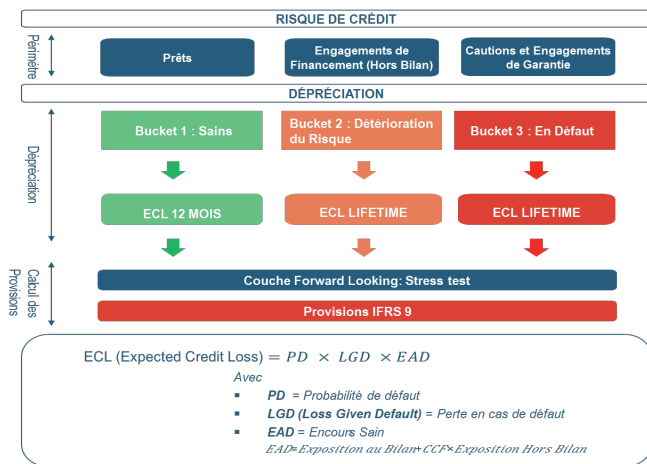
RISQUE DE CRÉDIT

Périmètre

Prêts

Engagements de Financement (Hors Bilan)

Cautions et Engagements de Garantie

DÉPRÉCIATION

Dépréciation

Bucket 1 : Sains

Bucket 2 : Détérioration du Risque

Bucket 3 : En Défaut

ECL 12 MOIS

ECL LIFETIME

ECL LIFETIME

Calcul des Provisions

Couche Forward Looking: Stress test

Provisions IFRS 9

ECL (Expected Credit Loss) $= PD \times LGD \times EAD$

Avec

- **PD** = Probabilité de défaut
- **LGD (Loss Given Default)** = Perte en cas de défaut
- **EAD** = Encours Sain

$EAD = Exposition\ au\ Bilan + CCF \times Exposition\ Hors\ Bilan$